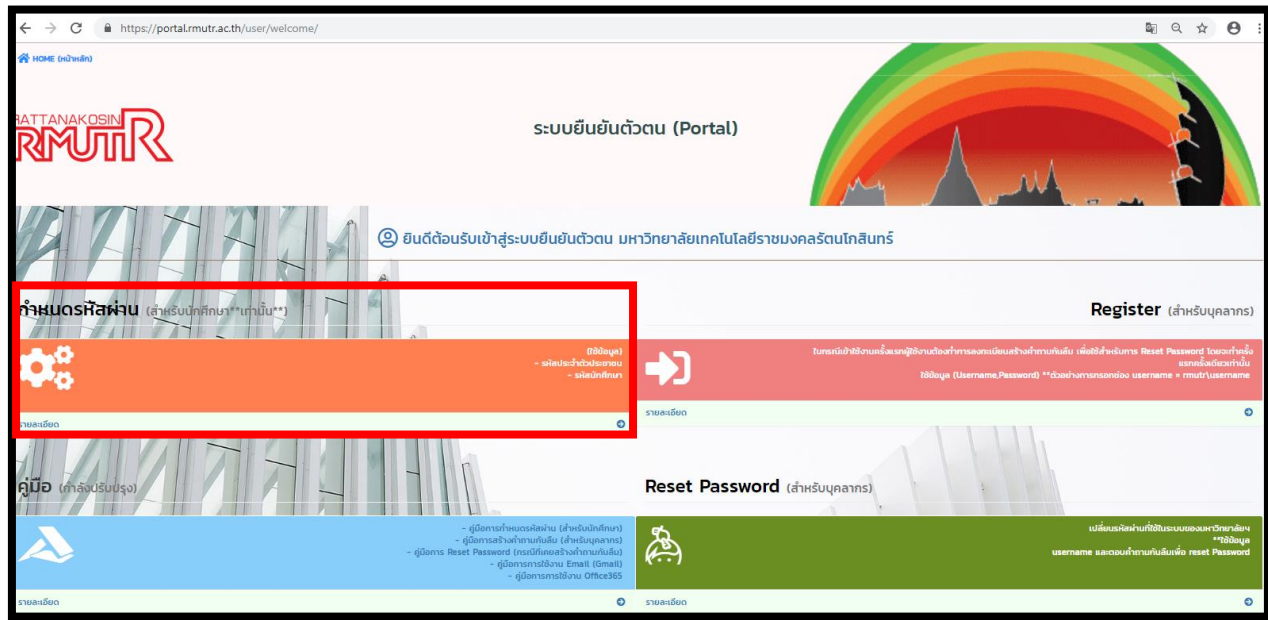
https://portal.rmutr.ac.th/user/welcome/

HOME (หน้าหลัก)

RATTANAKOSIN RMUTR

ระบบยืนยันตัวตน (Portal)

ยินดีต้อนรับเข้าสู่ระบบยืนยันตัวตน มหาวิทยาลัยเทคโนโลยีราชมงคลรัตนโกสินทร์

กำหนดรหัสผ่าน (สำหรับนักศึกษา**เท่านั้น**)

(ใช้ข้อมูล)
- รหัสประจำตัวประชาชน
- รหัสนักศึกษา

รายละเอียด

Register (สำหรับบุคลากร)

ในกรณีเข้าใช้งานครั้งแรกผู้ใช้งานต้องทำการลงทะเบียนสร้างคำถามกันลืม เพื่อใช้สำหรับการ Reset Password โดยจะทำครั้งแรกครั้งเดียวเท่านั้น
ใช้ข้อมูล (Username,Password) **ตัวอย่างการกรอกช่อง username = rmutr\username

รายละเอียด

คู่มือ (กำลังปรับปรุง)

- คู่มือการกำหนดรหัสผ่าน (สำหรับนักศึกษา)
- คู่มือการสร้างคำถามกันลืม (สำหรับบุคลากร)
- คู่มือการ Reset Password (กรณีที่เคยสร้างคำถามกันลืม)
- คู่มือการการใช้งาน Email (Gmail)
- คู่มือการการใช้งาน Office365

รายละเอียด

Reset Password (สำหรับบุคลากร)

เปลี่ยนรหัสผ่านที่ใช้ในระบบของมหาวิทยาลัยฯ
**ใช้ข้อมูล
username และตอบคำถามกันลืมเพื่อ reset Password

รายละเอียด